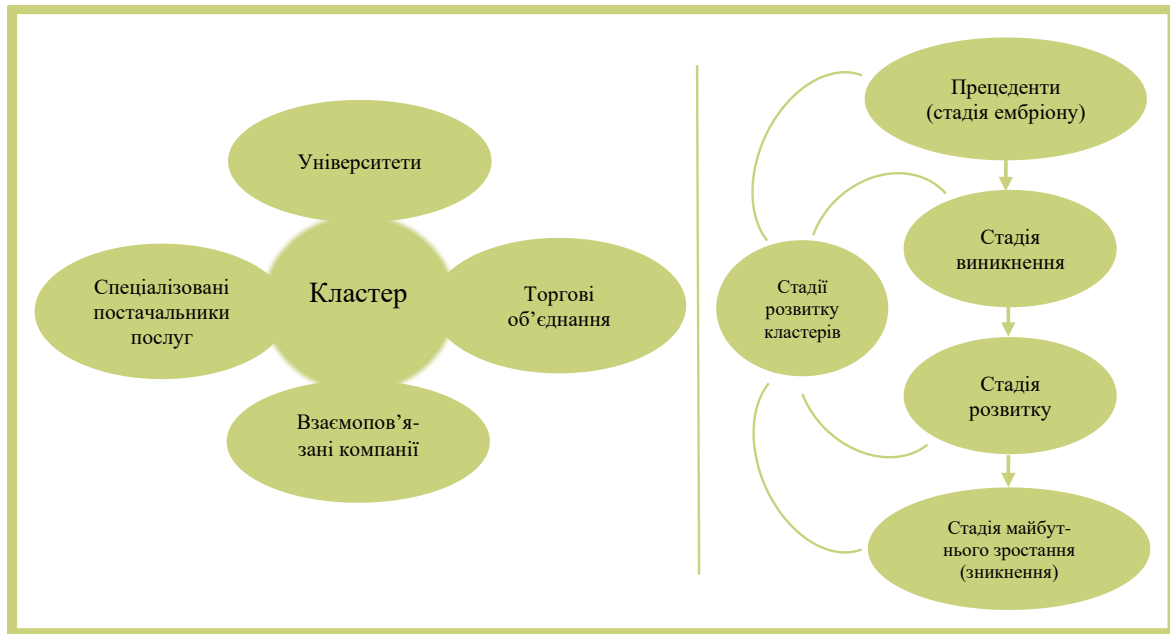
Університети

Спеціалізовані постачальники послуг

Кластер

Торгові об’єднання

Взаємопов’язані компанії

Стадії розвитку кластерів

Прецеденти (стадія ембріону)

Стадія виникнення

Стадія розвитку

Стадія майбутнього зростання (зникнення)